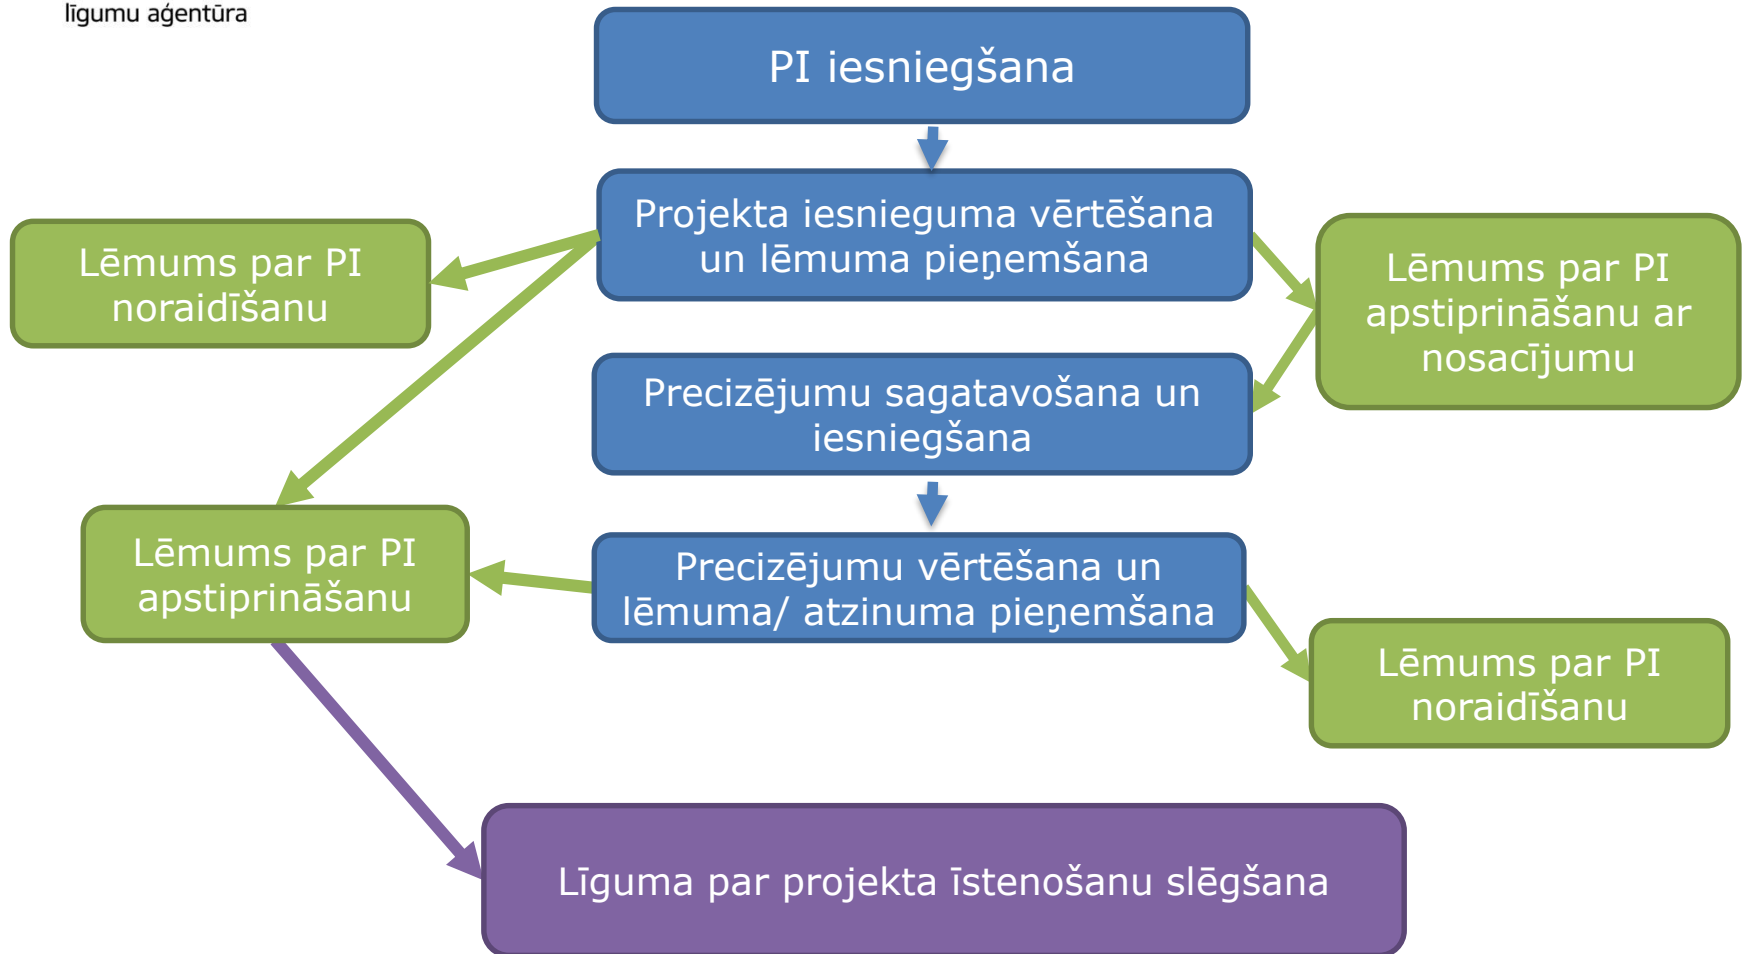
līgumu aģentūra

PI iesniegšana

Projekta iesnieguma vērtēšana un lēmuma pieņemšana

Lēmums par PI noraidīšanu

Lēmums par PI apstiprināšanu ar nosacījumu

Precizējumu sagatavošana un iesniegšana

Precizējumu vērtēšana un lēmuma/ atzinuma pieņemšana

Lēmums par PI apstiprināšanu

Lēmums par PI noraidīšanu

Līguma par projekta īstenošanu slēgšana